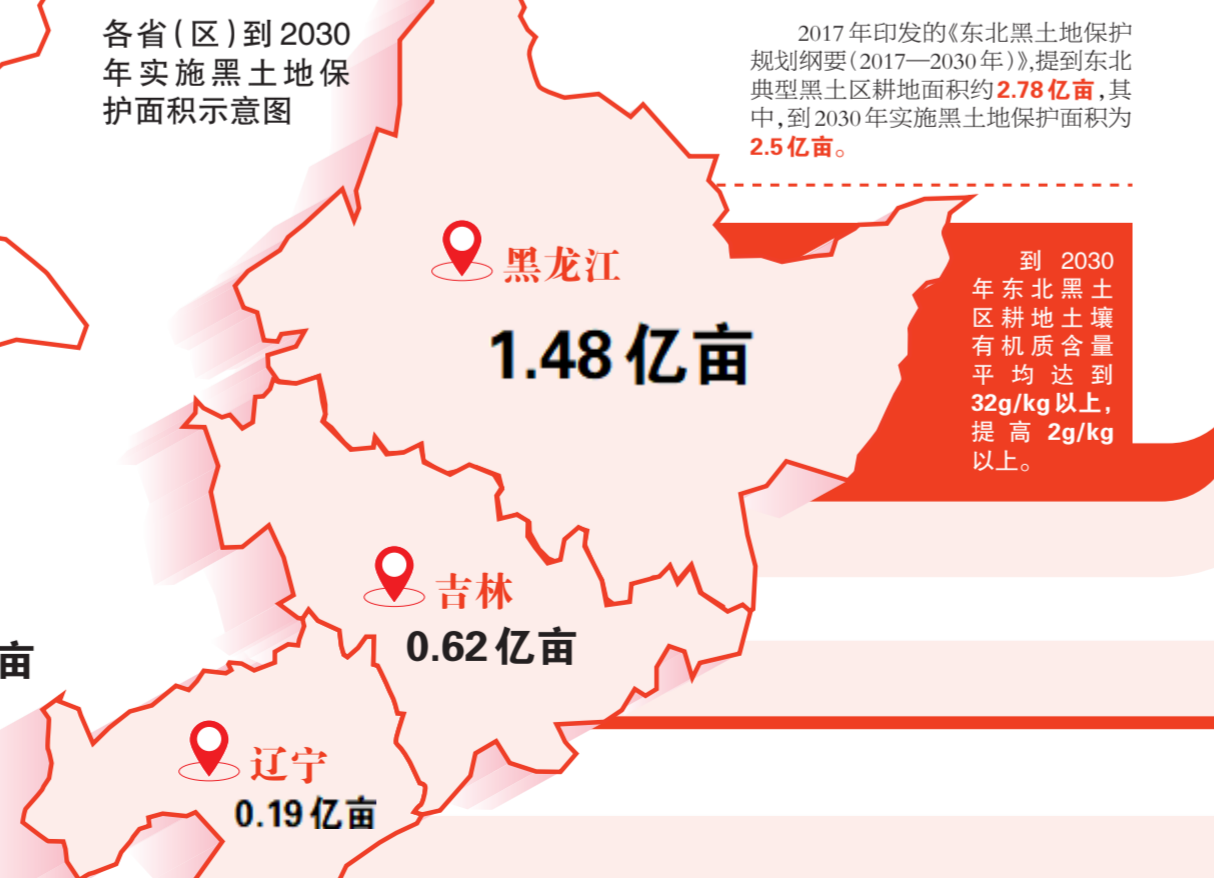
各省(区)到2030年实施黑土地保护面积示意图

2017年印发的《东北黑土地保护规划纲要(2017—2030年)》,提到东北典型黑土区耕地面积约2.78亿亩,其中,到2030年实施黑土地保护面积为2.5亿亩。

黑龙江
1.48亿亩

到2030年东北黑土区耕地土壤有机质含量平均达到32g/kg以上,提高2g/kg以上。

吉林
0.62亿亩

亩

辽宁
0.19亿亩